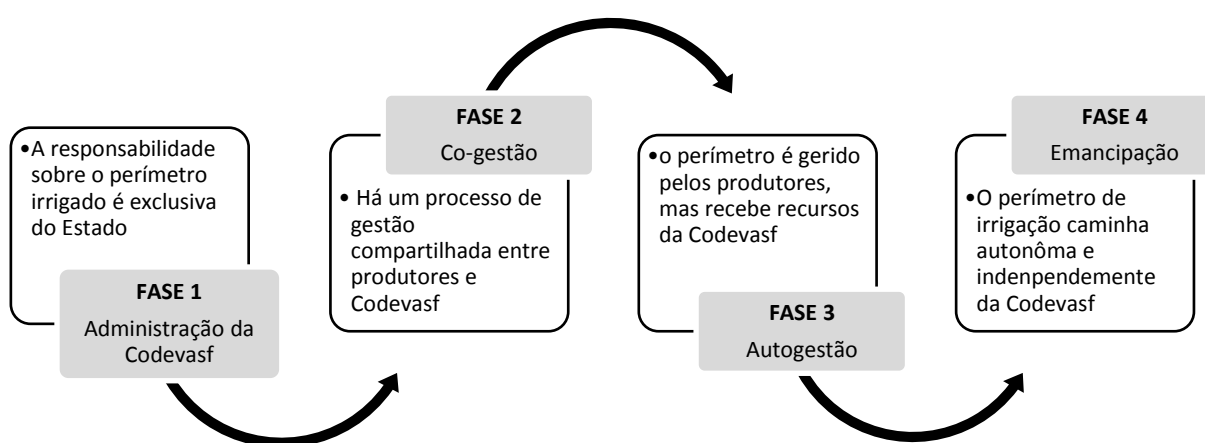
•A responsabilidade sobre o perímetro irrigado é exclusiva do Estado

FASE 1
Administração da Codevasf

FASE 2
Co-gestão

• Há um processo de gestão compartilhada entre produtores e Codevasf

•o perímetro é gerido pelos produtores, mas recebe recursos da Codevasf

FASE 3
Autogestão

FASE 4
Emancipação

•O perímetro de irrigação caminha autonôma e indenpendente da Codevasf